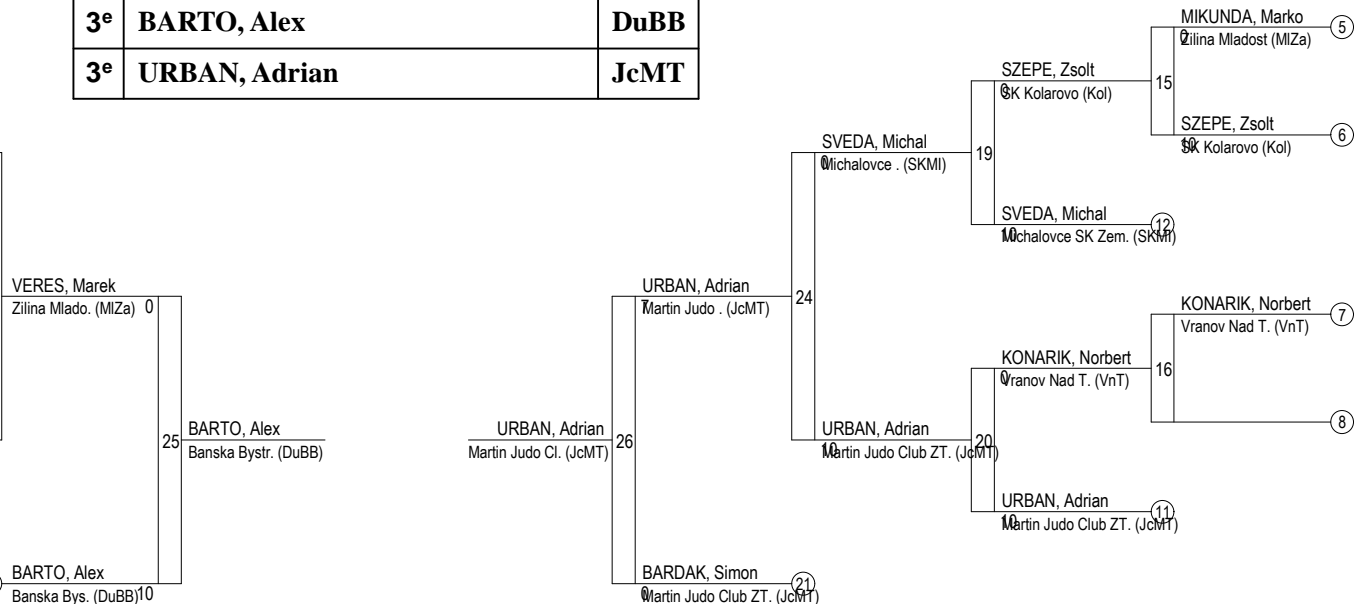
| 3e | BARTO, Alex | DuBB |
|---|---|---|
| 3e | URBAN, Adrian | JcMT |

MIKUNDA, Marko
0 Zilina Mladost (MlZa)
5

SZEPE, Zsolt
0 SK Kolarovo (Kol)
15

SZEPE, Zsolt
10 SK Kolarovo (Kol)
6

SVEDA, Michal
0 Michalovce . (SKMI)
19

SVEDA, Michal
10 Michalovce SK Zem. (SKMI)
12

VERES, Marek
Zilina Mlado. (MlZa) 0

URBAN, Adrian
7 Martin Judo . (JcMT)
24

KONARIK, Norbert
Vranov Nad T. (VnT)
7

KONARIK, Norbert
0 Vranov Nad T. (VnT)
16

25
BARTO, Alex
Banska Bystr. (DuBB)

URBAN, Adrian
Martin Judo Cl. (JcMT)
26

URBAN, Adrian
10 Martin Judo Club ZT. (JcMT)
20

8

URBAN, Adrian
10 Martin Judo Club ZT. (JcMT)
11

BARTO, Alex
Banska Bys. (DuBB) 10

BARDAK, Simon
0 Martin Judo Club ZT. (JcMT)
21